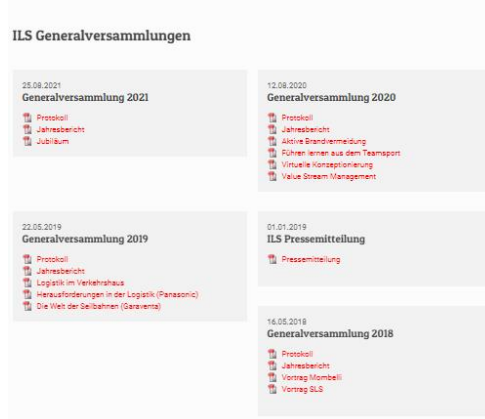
ILS Generalversammlungen

25.08.2021
Generalversammlung 2021

Protokoll
Jahresbericht
Jubiläum

12.08.2020
Generalversammlung 2020

Protokoll
Jahresbericht
Aktive Brandvermeidung
Führen lernen aus dem Teamsport
Virtuelle Konzeptionierung
Value Stream Management

22.05.2019
Generalversammlung 2019

Protokoll
Jahresbericht
Logistik im Verkehrshaus
Herausforderungen in der Logistik (Panasonic)
Die Welt der Seilbahnen (Garaventa)

01.01.2019
ILS Pressemitteilung

Pressemitteilung

16.05.2018
Generalversammlung 2018

Protokoll
Jahresbericht
Vortrag Mombelli
Vortrag SLS